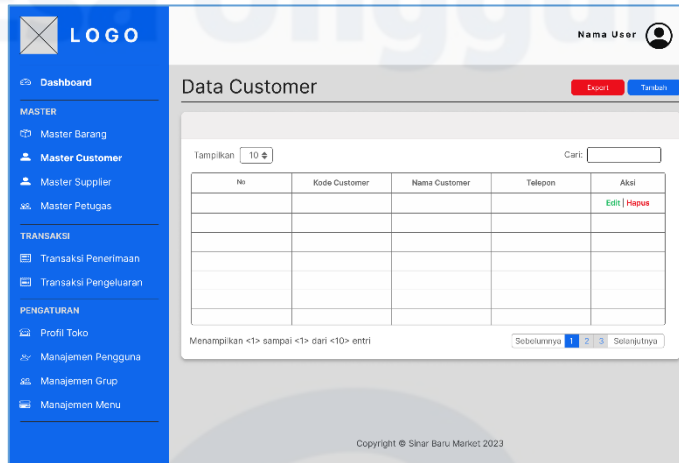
LOGO

Nama User

Dashboard

MASTER

Master Barang

Master Customer

Master Supplier

Master Petugas

TRANSAKSI

Transaksi Penerimaan

Transaksi Pengeluaran

PENGATURAN

Profil Toko

Manajemen Pengguna

Manajemen Grup

Manajemen Menu

Data Customer

Export

Tambah

Tampilkan 10

Cari:

| No | Kode Customer | Nama Customer | Telepon | Aksi |
|---|---|---|---|---|
| | | | | Edit \| Hapus |
| | | | | |
| | | | | |
| | | | | |
| | | | | |
| | | | | |
| | | | | |

Menampilkan <1> sampai <1> dari <10> entri

Sebelumnya 1 2 3 Selanjutnya

Copyright © Sinar Baru Market 2023